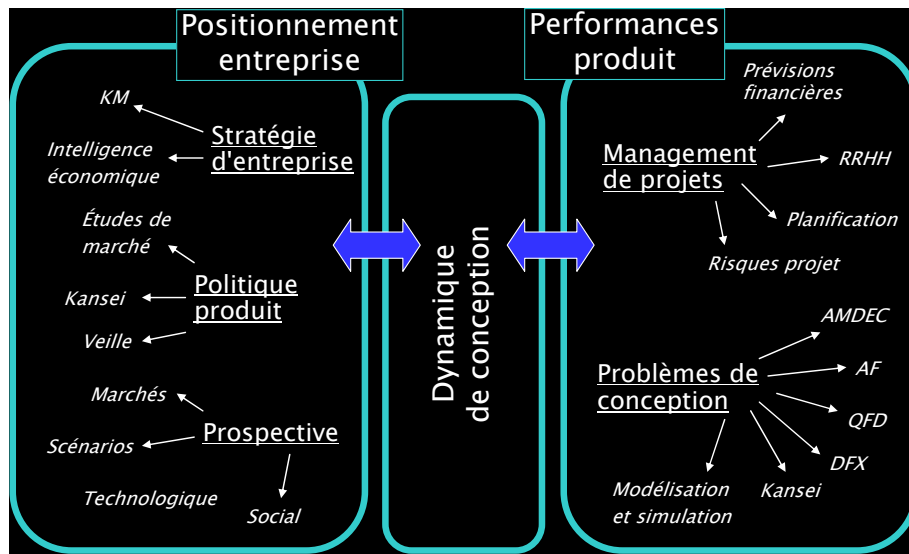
Positionnement entreprise

KM

Stratégie d'entreprise

Intelligence économique

Études de marché

Politique produit

Kansei

Veille

Marchés

Prospective

Scénarios

Technologique

Social

Dynamique de conception

Performances produit

Prévisions financières

Management de projets

RRHH

Planification

Risques projet

AMDEC

Problèmes de conception

AF

QFD

DFX

Kansei

Modélisation et simulation